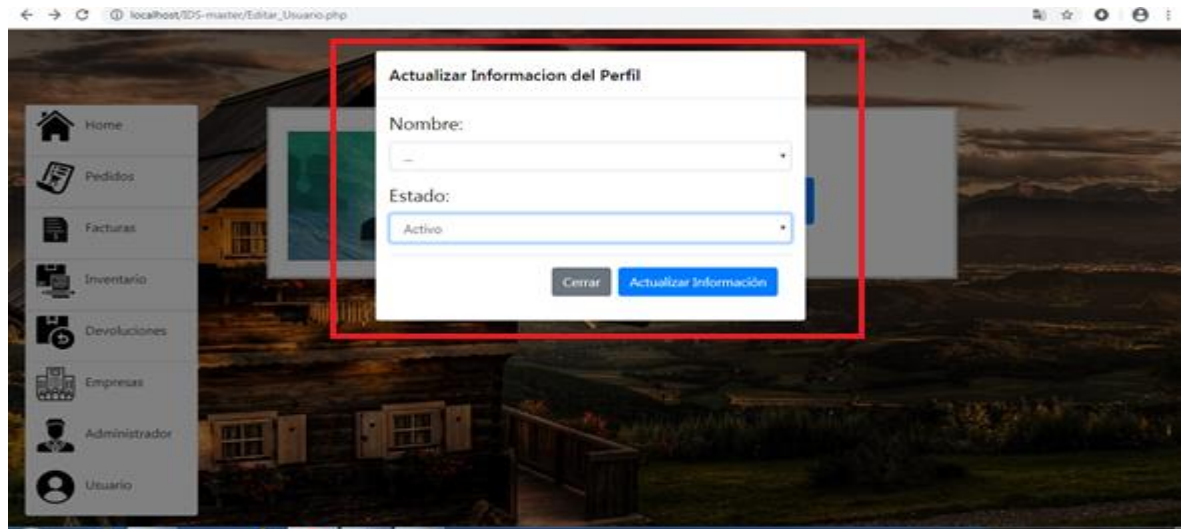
localhost/IDS-master/Editar_Usuario.php

Home
Pedidos
Facturas
Inventario
Devoluciones
Empresas
Administrador
Usuario

Actualizar Informacion del Perfil

Nombre:

...

Estado:

Activo

Cerrar
Actualizar Información